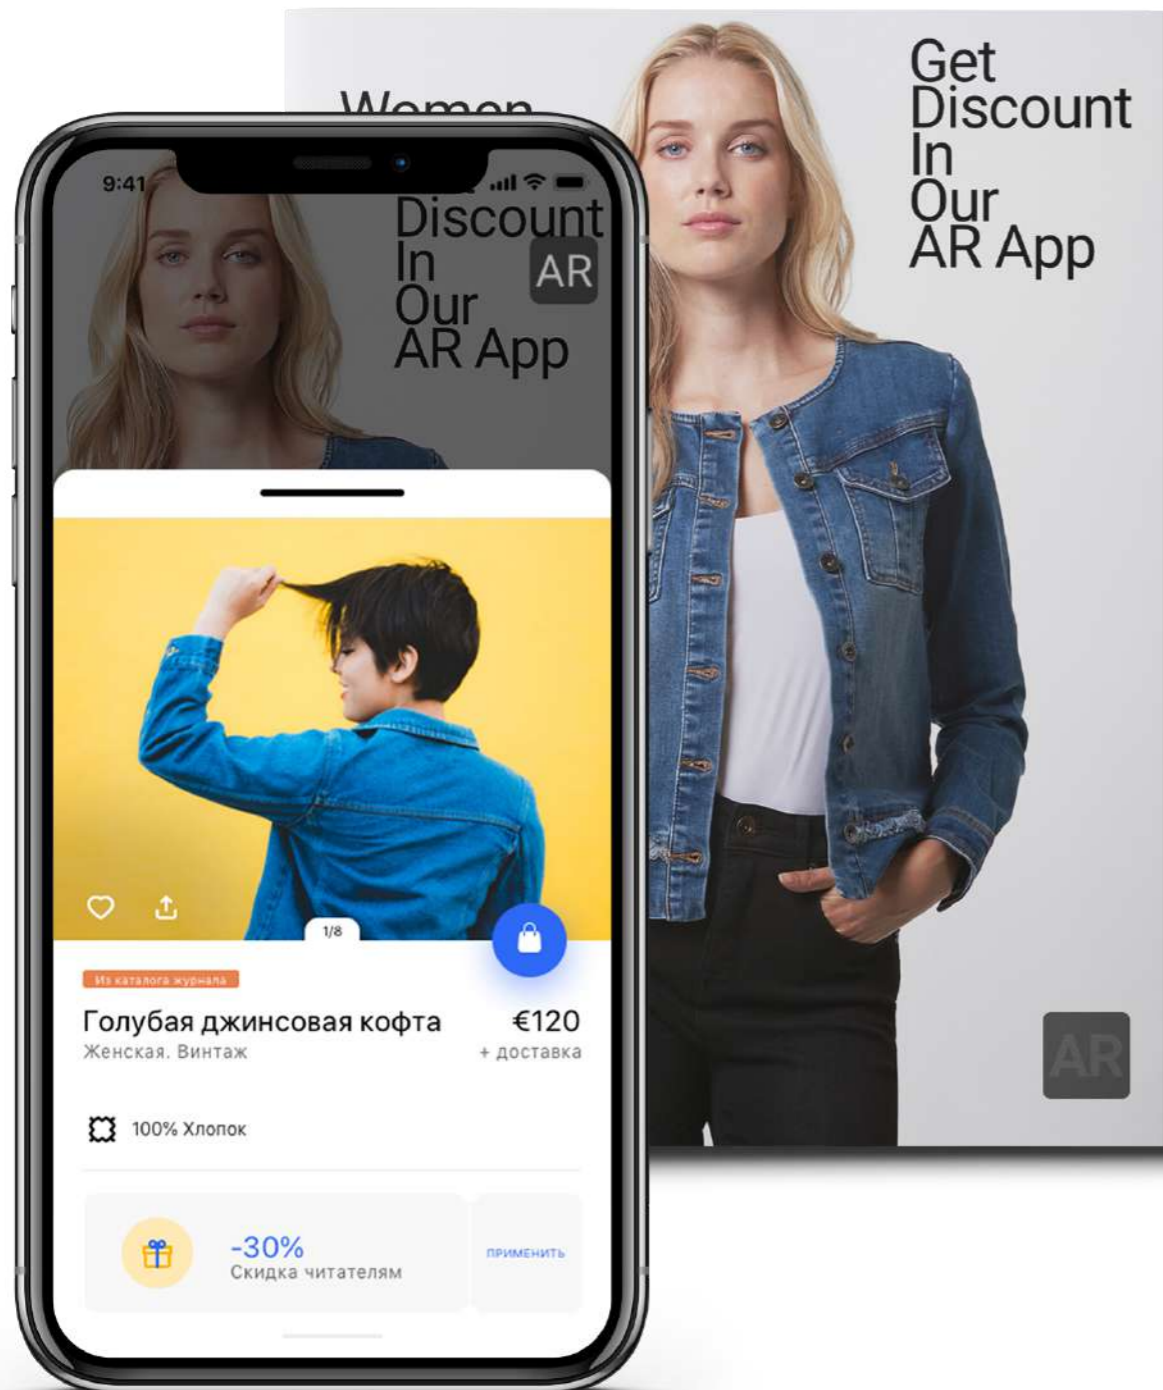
Women

Get Discount In Our AR App

AR

9:41

Discount In Our AR App

AR

1/8

Из каталога журнала

Голубая джинсовая кофта

€120

Женская. Винтаж

+ доставка

100% Хлопок

-30%
Скидка читателям

ПРИМЕНИТЬ